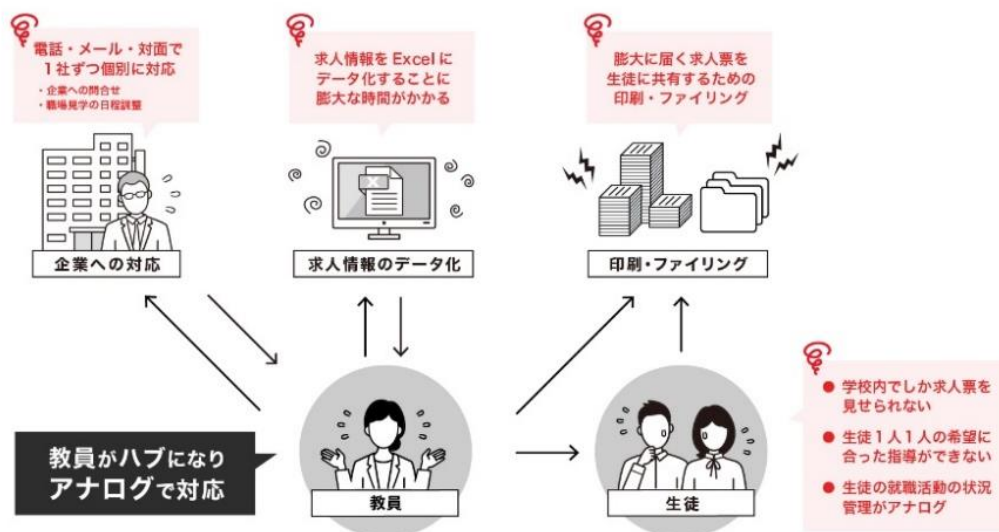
電話・メール・対面で
1社ずつ個別に対応

・企業への問合せ
・職場見学の日程調整

求人情報を Excel に
データ化することに
膨大な時間がかかる

膨大に届く求人票を
生徒に共有するための
印刷・ファイリング

企業への対応

求人情報のデータ化

印刷・ファイリング

● 学校内でしか求人票を見せられない
● 生徒1人1人の希望に合った指導ができない
● 生徒の就職活動の状況管理がアナログ

教員がハブになり
アナログで対応

教員

生徒